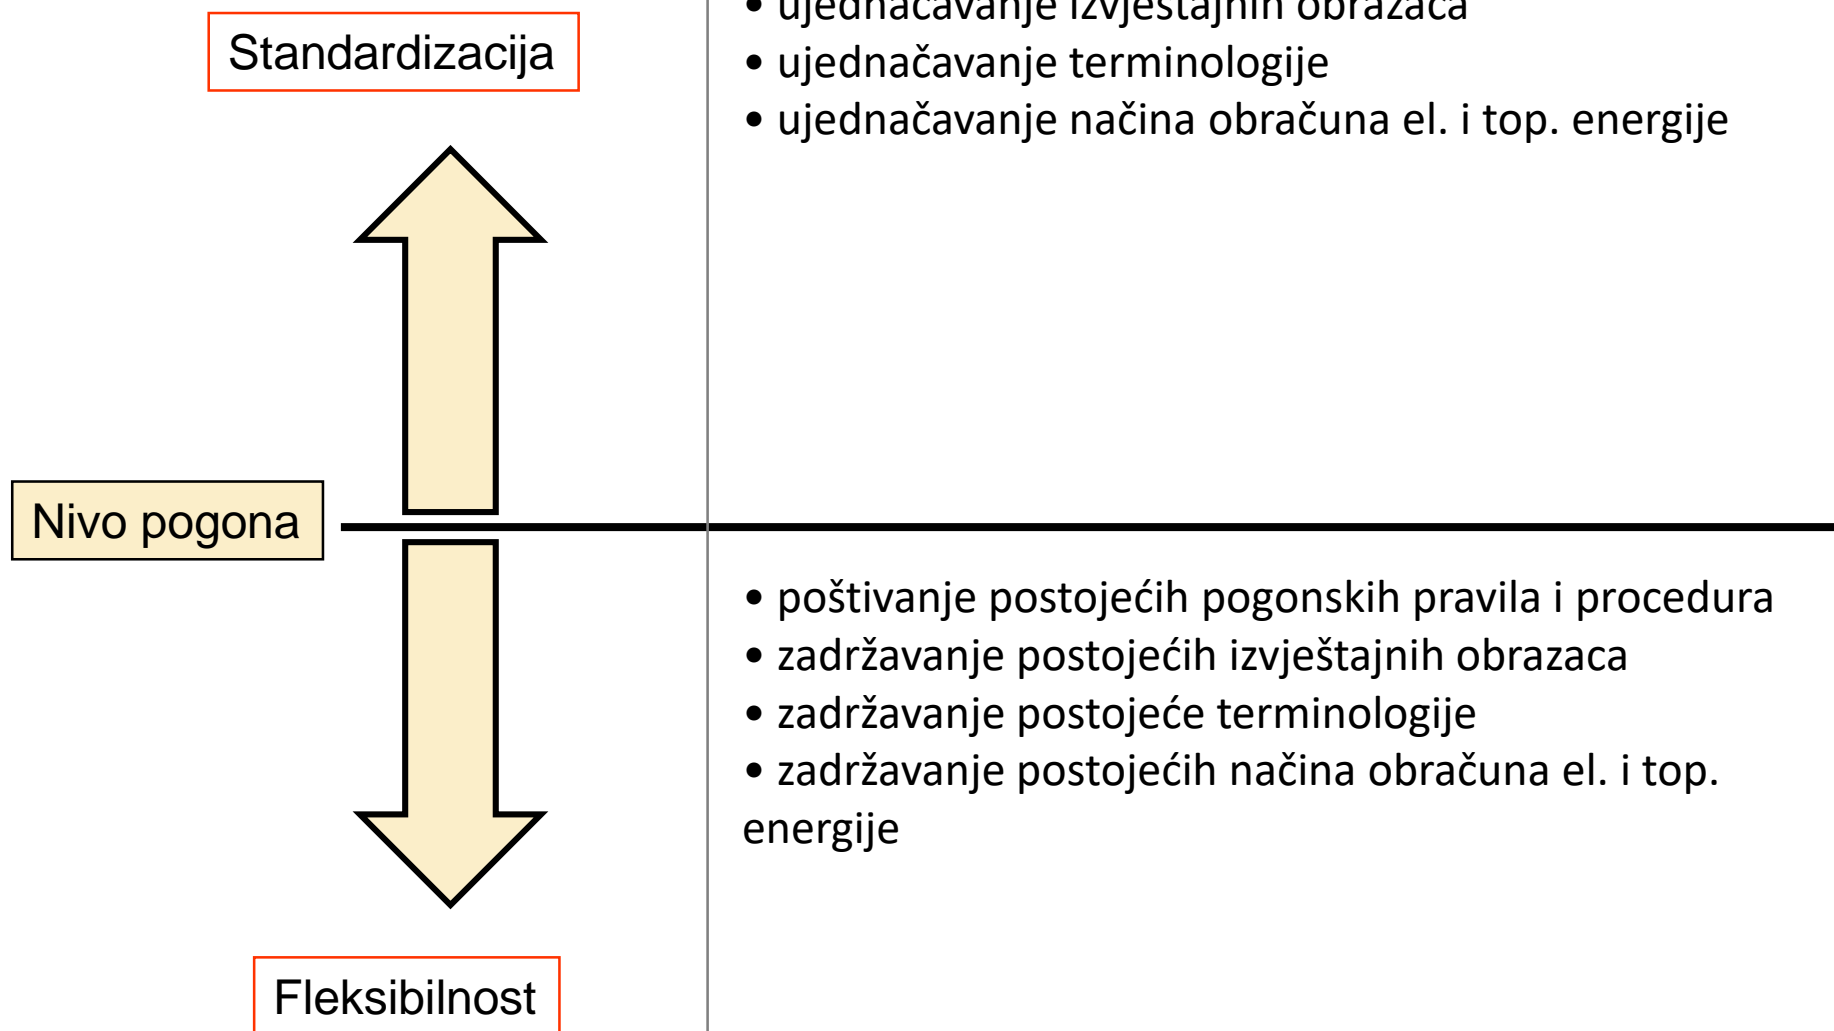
Standardizacija

• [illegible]
• ujednačavanje terminologije
• ujednačavanje načina obračuna el. i top. energije

Nivo pogona

• poštivanje postojećih pogonskih pravila i procedura
• zadržavanje postojećih izvještajnih obrazaca
• zadržavanje postojeće terminologije
• zadržavanje postojećih načina obračuna el. i top. energije

Fleksibilnost